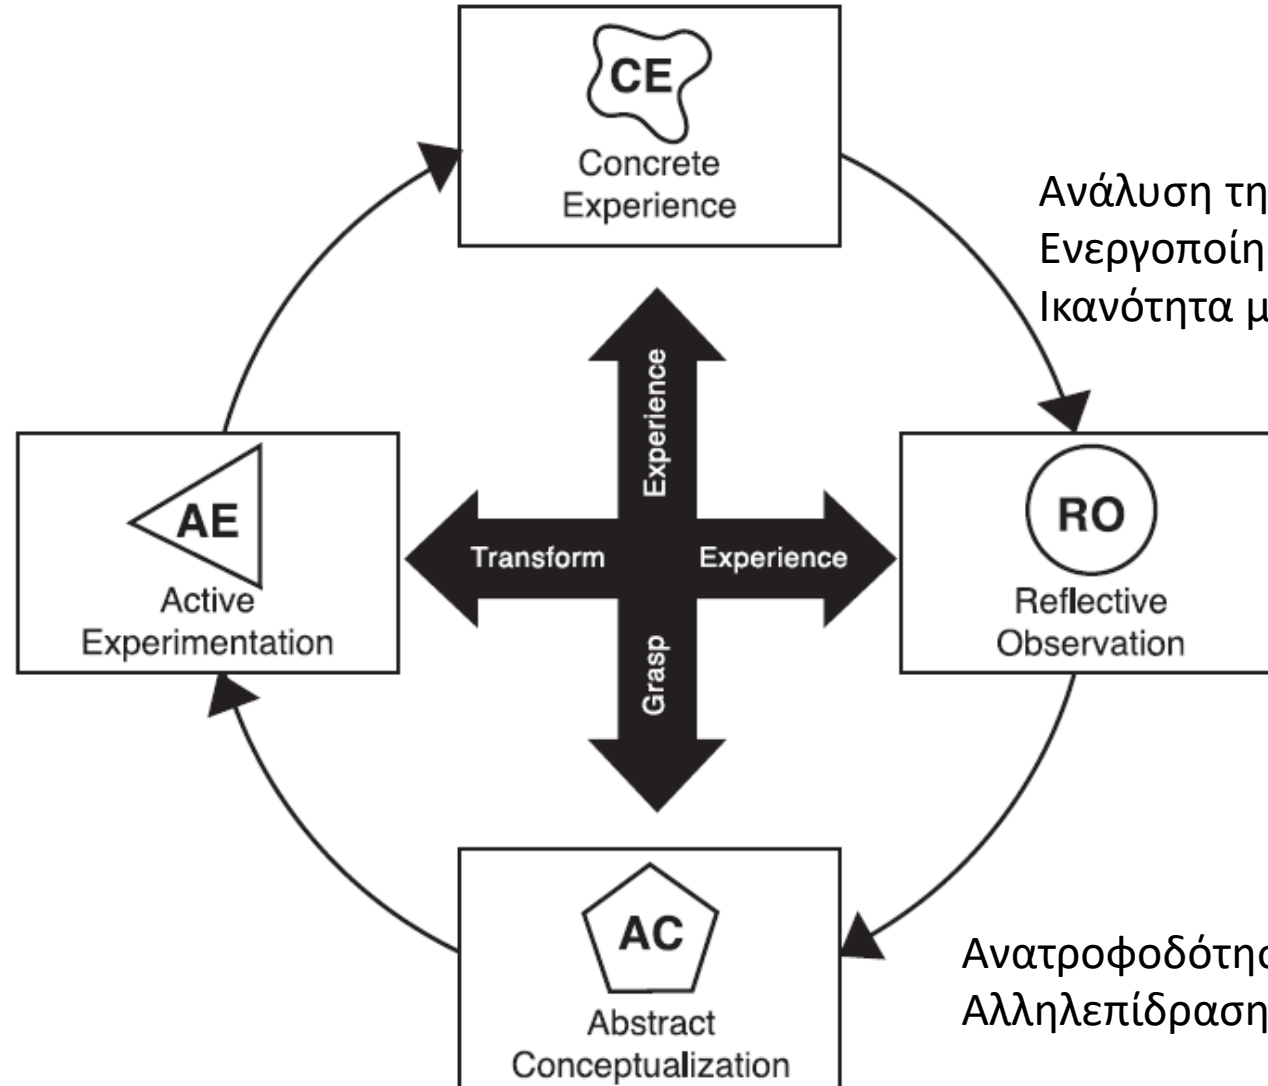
CE
Concrete Experience

Ανάλυση τη
Ενεργοποίη
Ικανότητα μ

Experience

AE
Active Experimentation

Transform

Experience

RO
Reflective Observation

Grasp

AC
Abstract Conceptualization

Ανατροφοδότησ
Αλληλεπίδραση